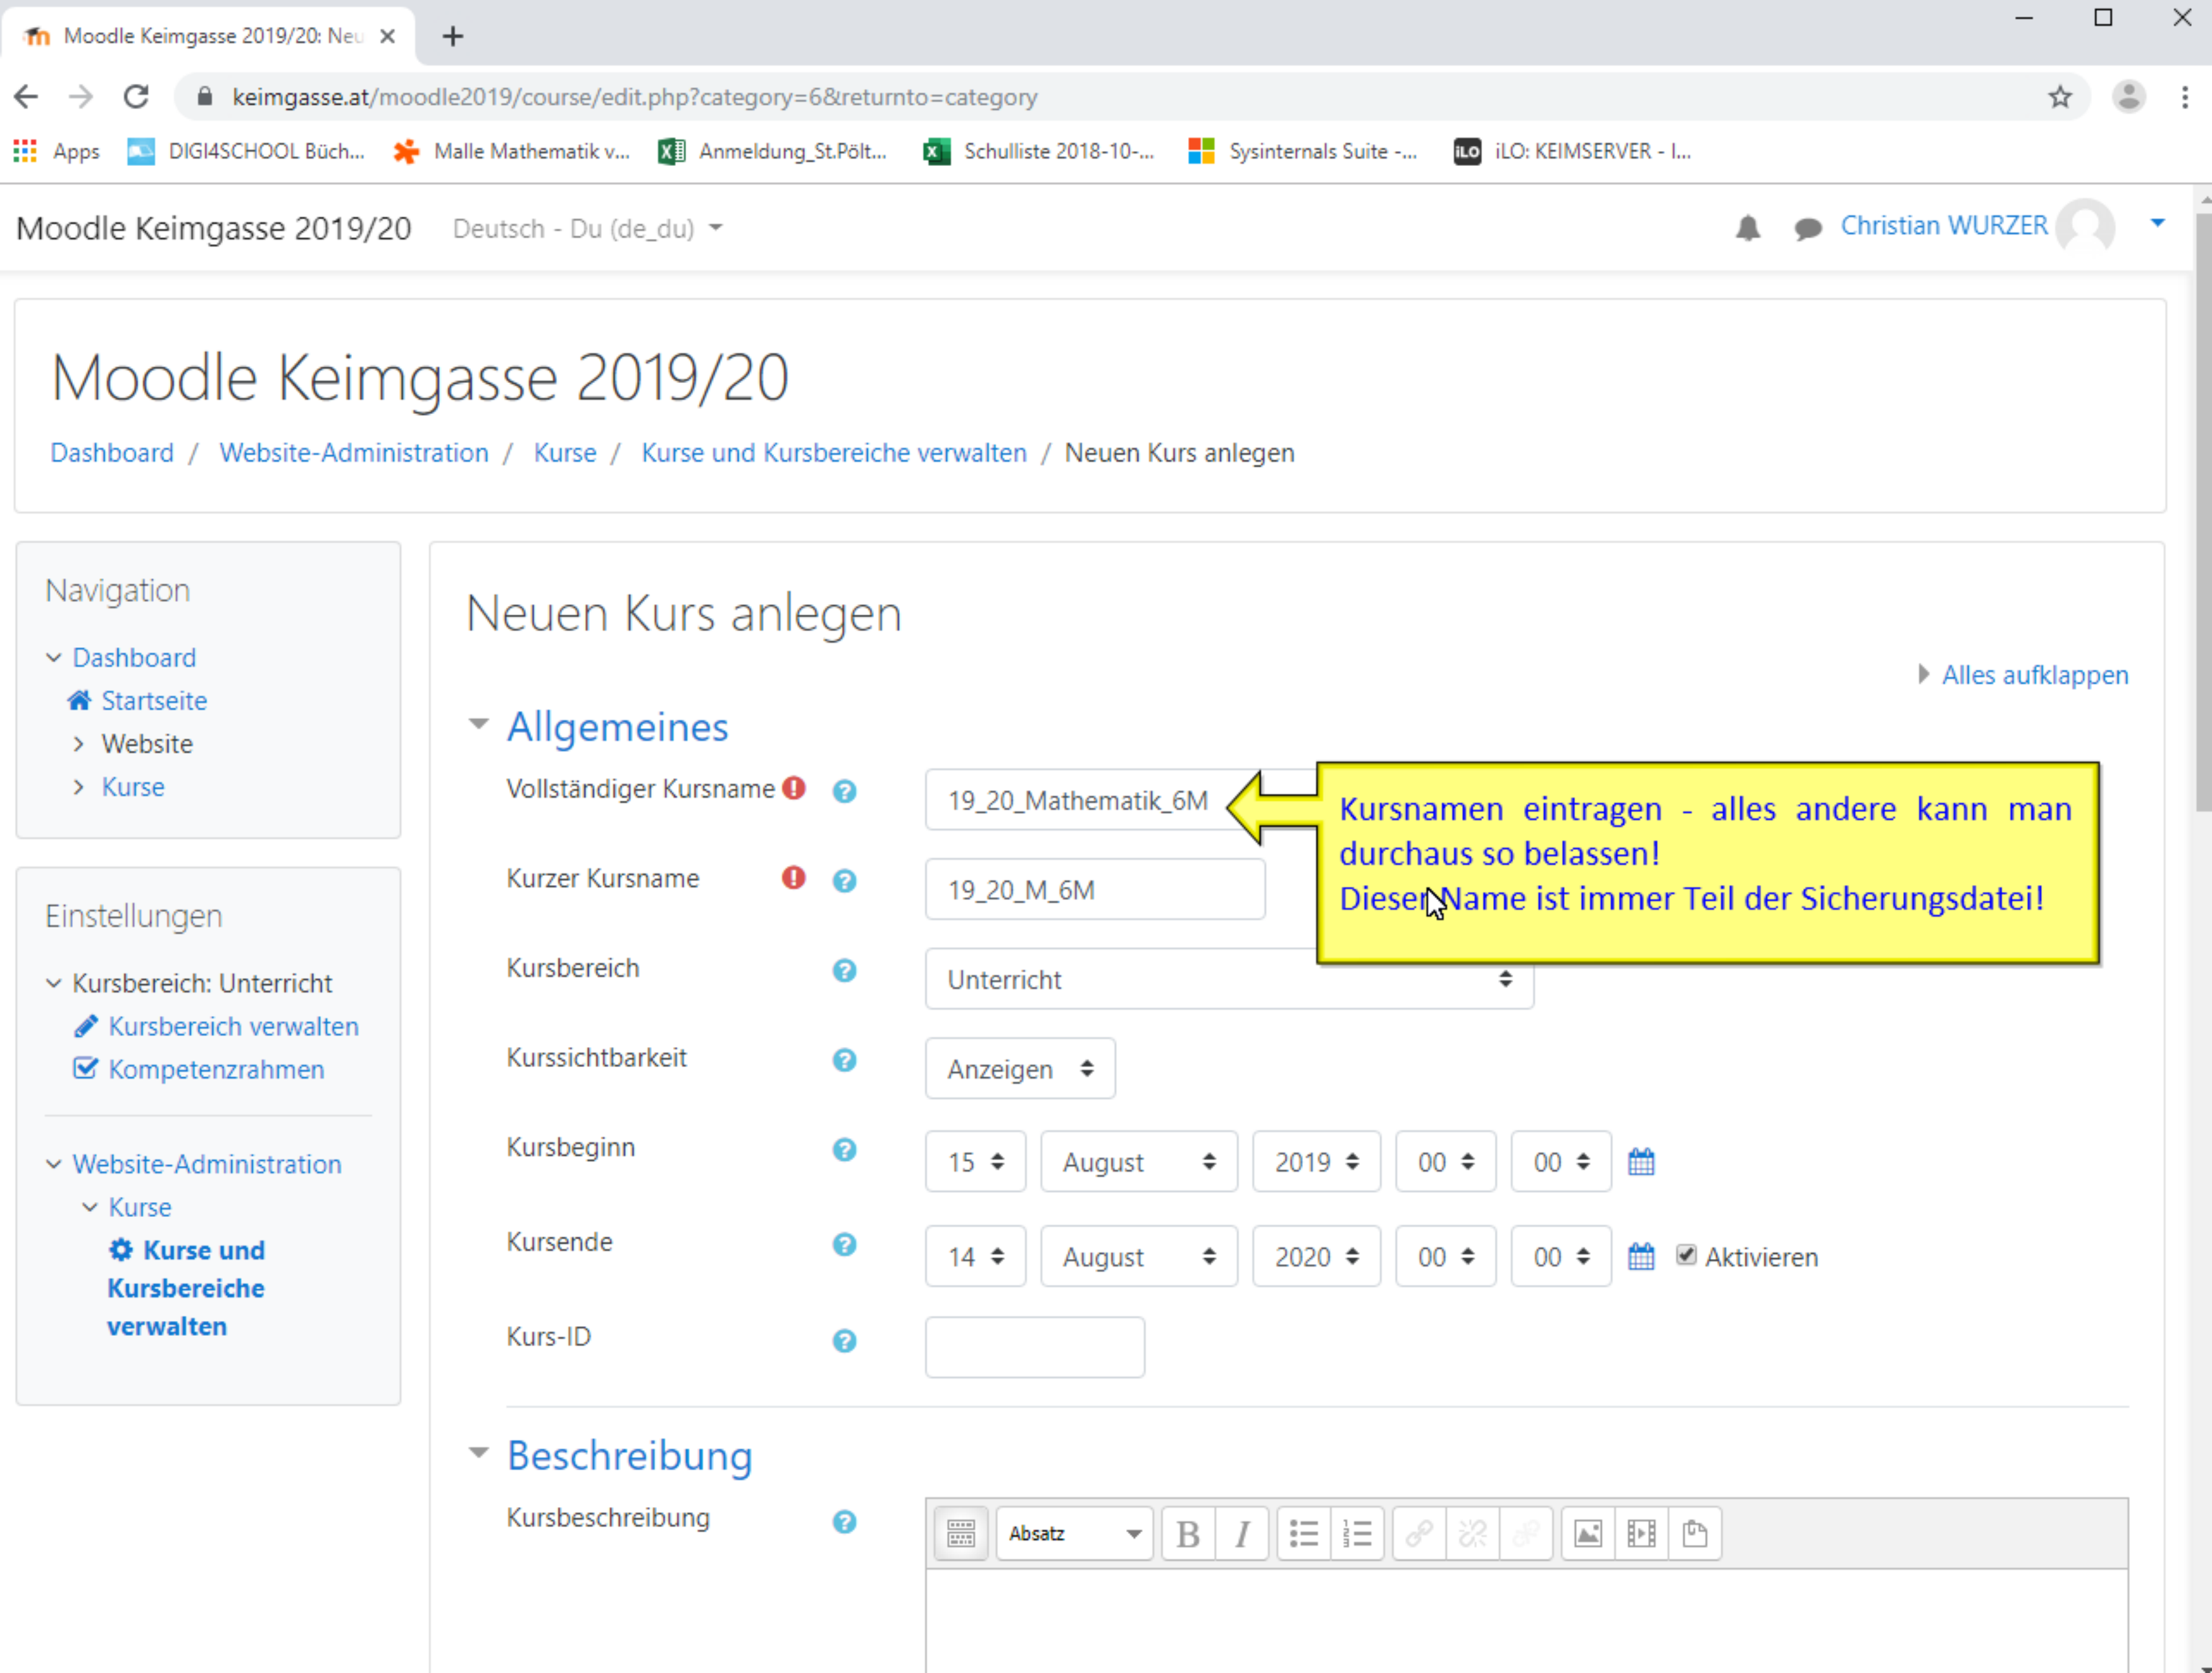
Moodle Keimgasse 2019/20: Neu ×

keimgasse.at/moodle2019/course/edit.php?category=6&returnto=category

Apps DIGI4SCHOOL Büch... Malle Mathematik v... Anmeldung_St.Pölt... Schulliste 2018-10-... Sysinternals Suite -... iLO: KEIMSERVER - I...

Moodle Keimgasse 2019/20 Deutsch - Du (de_du) Christian WURZER

Moodle Keimgasse 2019/20

Dashboard / Website-Administration / Kurse / Kurse und Kursbereiche verwalten / Neuen Kurs anlegen

Navigation

Dashboard
Startseite
Website
Kurse

Einstellungen

Kursbereich: Unterricht
Kursbereich verwalten
Kompetenzrahmen

Website-Administration
Kurse
Kurse und Kursbereiche verwalten

Neuen Kurs anlegen

Alles aufklappen

Allgemeines

Vollständiger Kursname 19_20_Mathematik_6M

Kursnamen eintragen - alles andere kann man durchaus so belassen!
Dieser Name ist immer Teil der Sicherungsdatei!

Kurzer Kursname 19_20_M_6M

Kursbereich Unterricht

Kurssichtbarkeit Anzeigen

Kursbeginn 15 August 2019 00 00

Kursende 14 August 2020 00 00 Aktivieren

Kurs-ID

Beschreibung

Kursbeschreibung Absatz B I